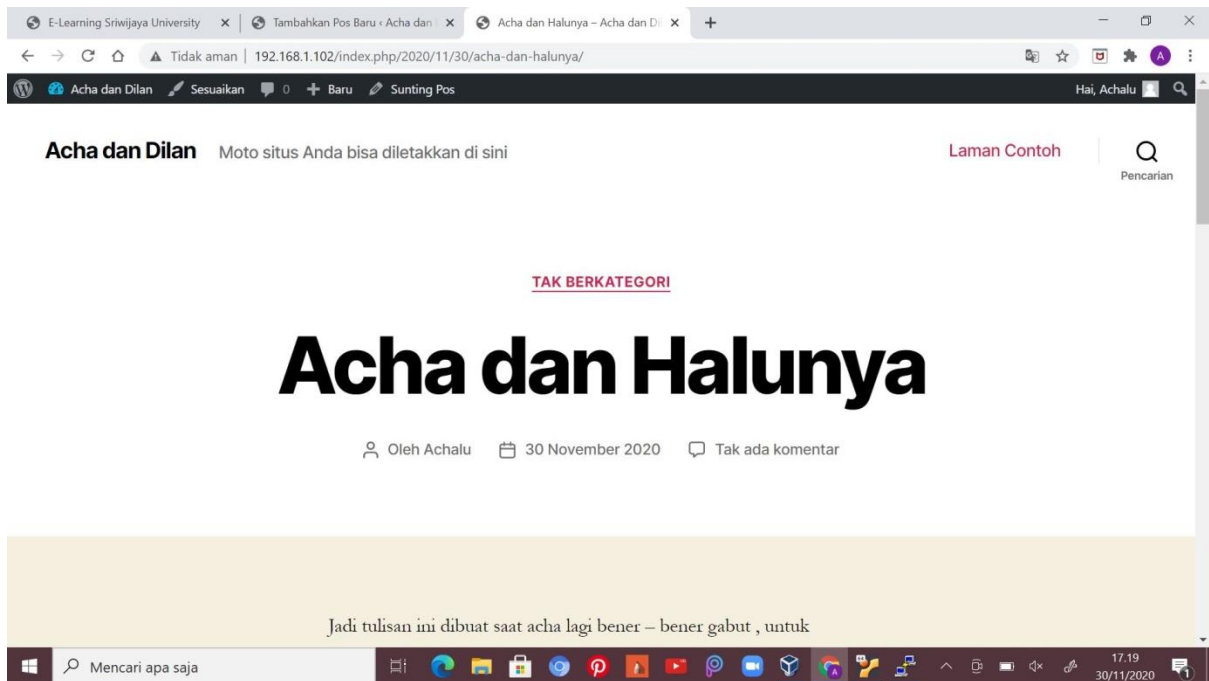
E-Learning Sriwijaya University
Tambahkan Pos Baru ‹ Acha dan
Acha dan Halunya – Acha dan Di

Tidak aman | 192.168.1.102/index.php/2020/11/30/acha-dan-halunya/

Acha dan Dilan Sesuaikan 0 Baru Sunting Pos Hai, Achalu

Acha dan Dilan Moto situs Anda bisa diletakkan di sini

Laman Contoh

Pencarian

TAK BERKATEGORI

Acha dan Halunya

Oleh Achalu 30 November 2020 Tak ada komentar

Jadi tulisan ini dibuat saat acha lagi bener – bener gabut , untuk

Mencari apa saja

17.19
30/11/2020